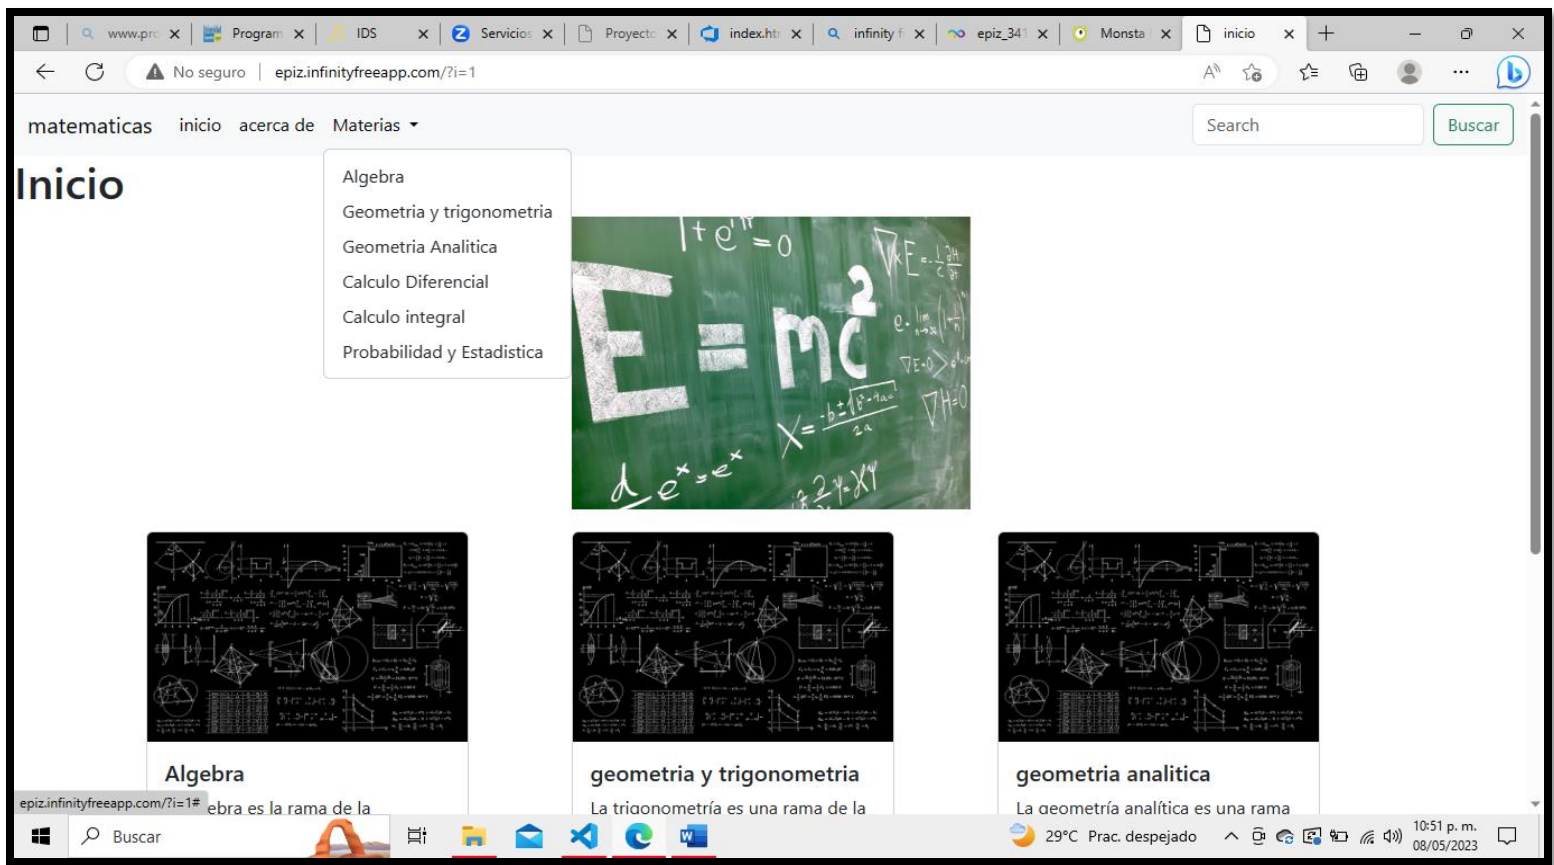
www.pro | Program | IDS | Servicios | Proyecto | index.htm | infinity f | epiz_341 | Monsta | inicio

No seguro | epiz.infinityfreeapp.com/?i=1

matematicas inicio acerca de Materias

Search Buscar

Inicio

Algebra
Geometria y trigonometria
Geometria Analitica
Calculo Diferencial
Calculo integral
Probabilidad y Estadistica

$|+e^{i\pi}=0$

$E=mc^2$

$x=\frac{-b\pm\sqrt{b^2-4ac}}{2a}$

$\frac{d}{dx}e^x=e^x$

Algebra

epiz.infinityfreeapp.com/?i=1# ebra es la rama de la

geometria y trigonometria

La trigonometría es una rama de la

geometria analitica

La geometría analítica es una rama

Buscar

29°C Prac. despejado

10:51 p. m.
08/05/2023